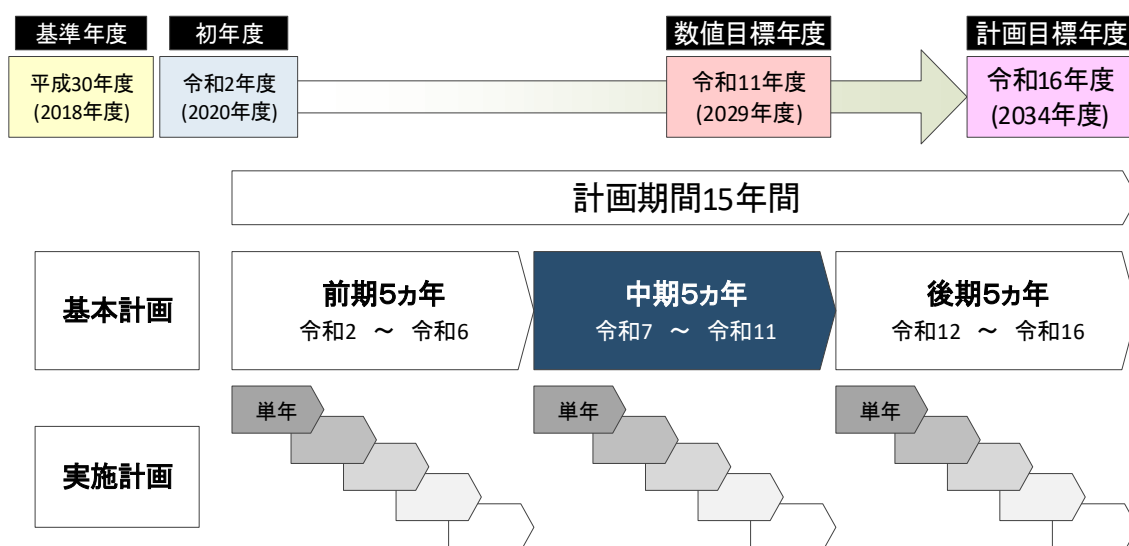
基準年度
平成30年度
(2018年度)

初年度
令和2年度
(2020年度)

数値目標年度
令和11年度
(2029年度)

計画目標年度
令和16年度
(2034年度)

計画期間15年間

基本計画

前期5ヵ年
令和2 ～ 令和6

中期5ヵ年
令和7 ～ 令和11

後期5ヵ年
令和12 ～ 令和16

実施計画

単年

単年

単年